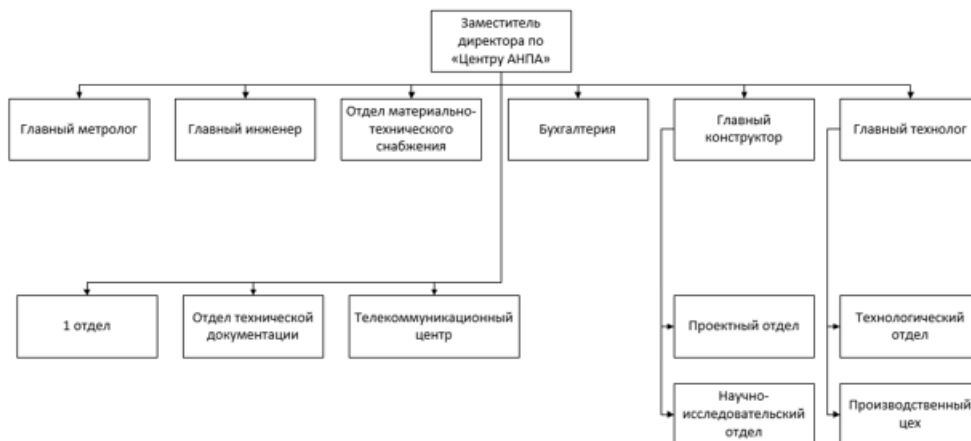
Заместитель директора по «Центру АНПА»

Главный метролог

Главный инженер

Отдел материально-технического снабжения

Бухгалтерия

Главный конструктор

Главный технолог

1 отдел

Отдел технической документации

Телекоммуникационный центр

Проектный отдел

Научно-исследовательский отдел

Технологический отдел

Производственный цех